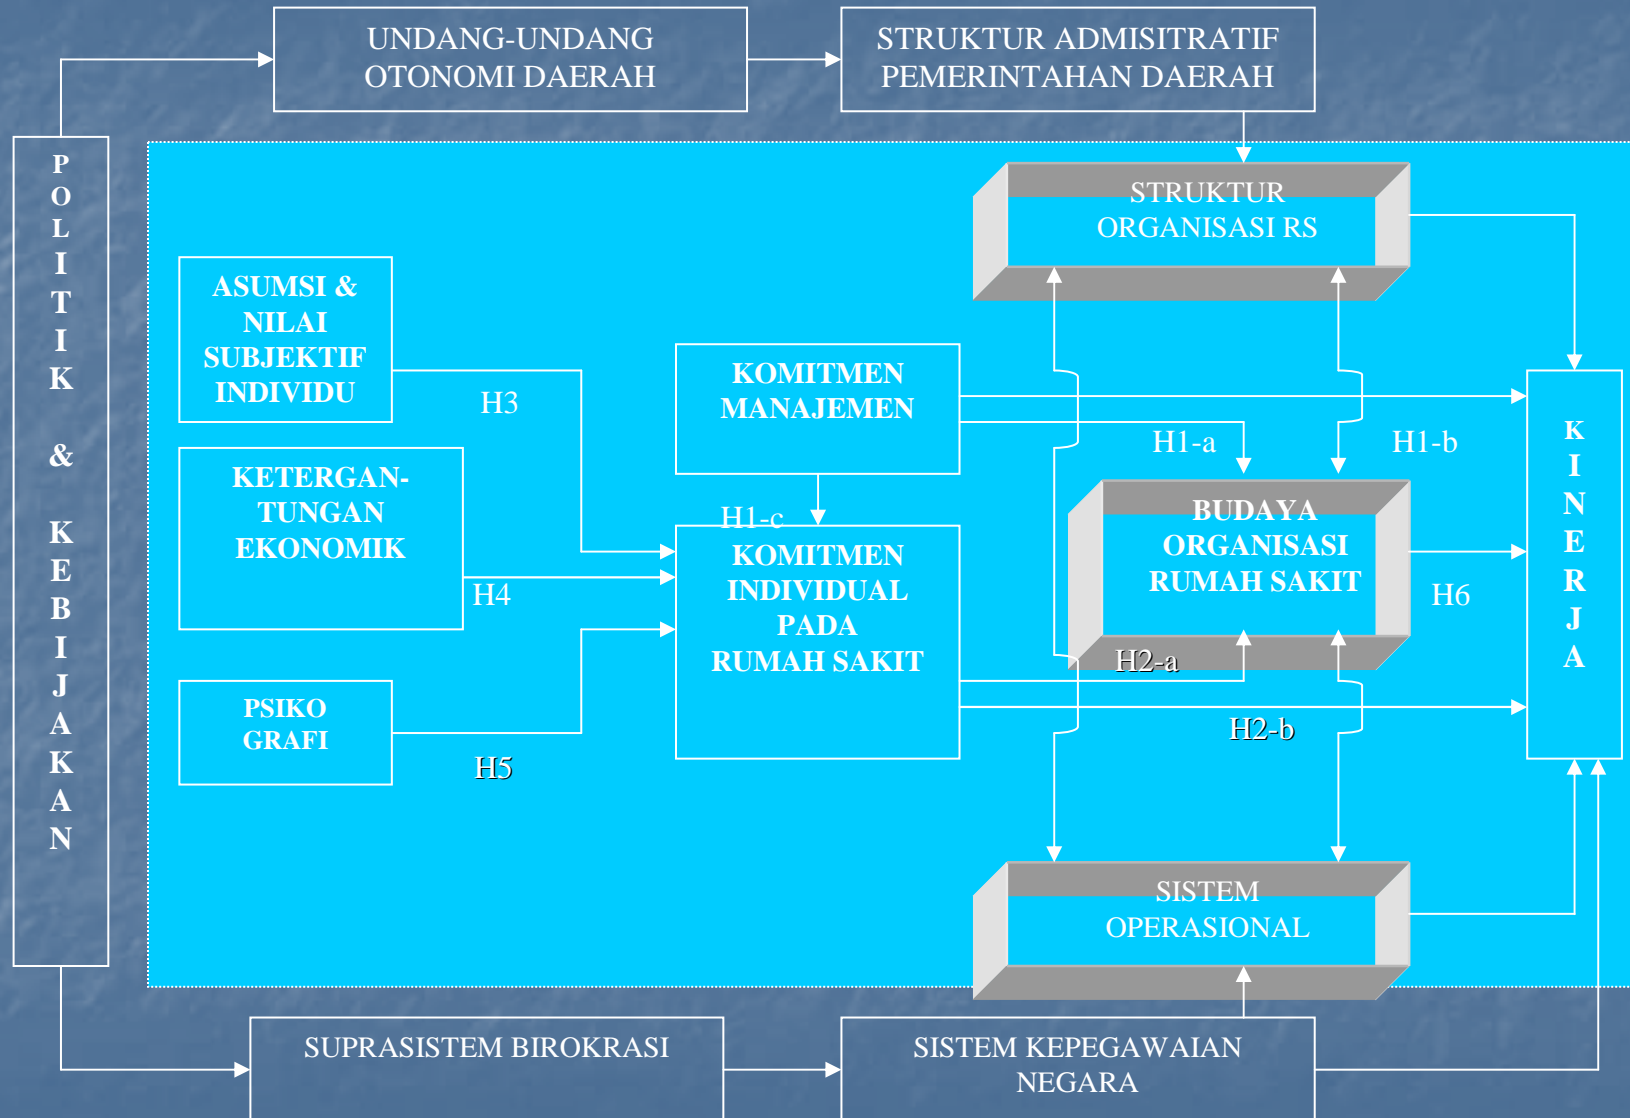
UNDANG-UNDANG OTONOMI DAERAH

STRUKTUR ADMISITRATIF PEMERINTAHAN DAERAH

POLITIK & KEBIJAKAN

STRUKTUR ORGANISASI RS

ASUMSI & NILAI SUBJEKTIF INDIVIDU

H3

KOMITMEN MANAJEMEN

H1-a

H1-b

KINERJA

KETERGANTUNGAN EKONOMIK

H1-c

KOMITMEN INDIVIDUAL PADA RUMAH SAKIT

BUDAYA ORGANISASI RUMAH SAKIT

H4

H6

H2-a

PSIKO GRAFI

H2-b

H5

SISTEM OPERASIONAL

SUPRASISTEM BIROKRASI

SISTEM KEPEGAWAIAN NEGARA